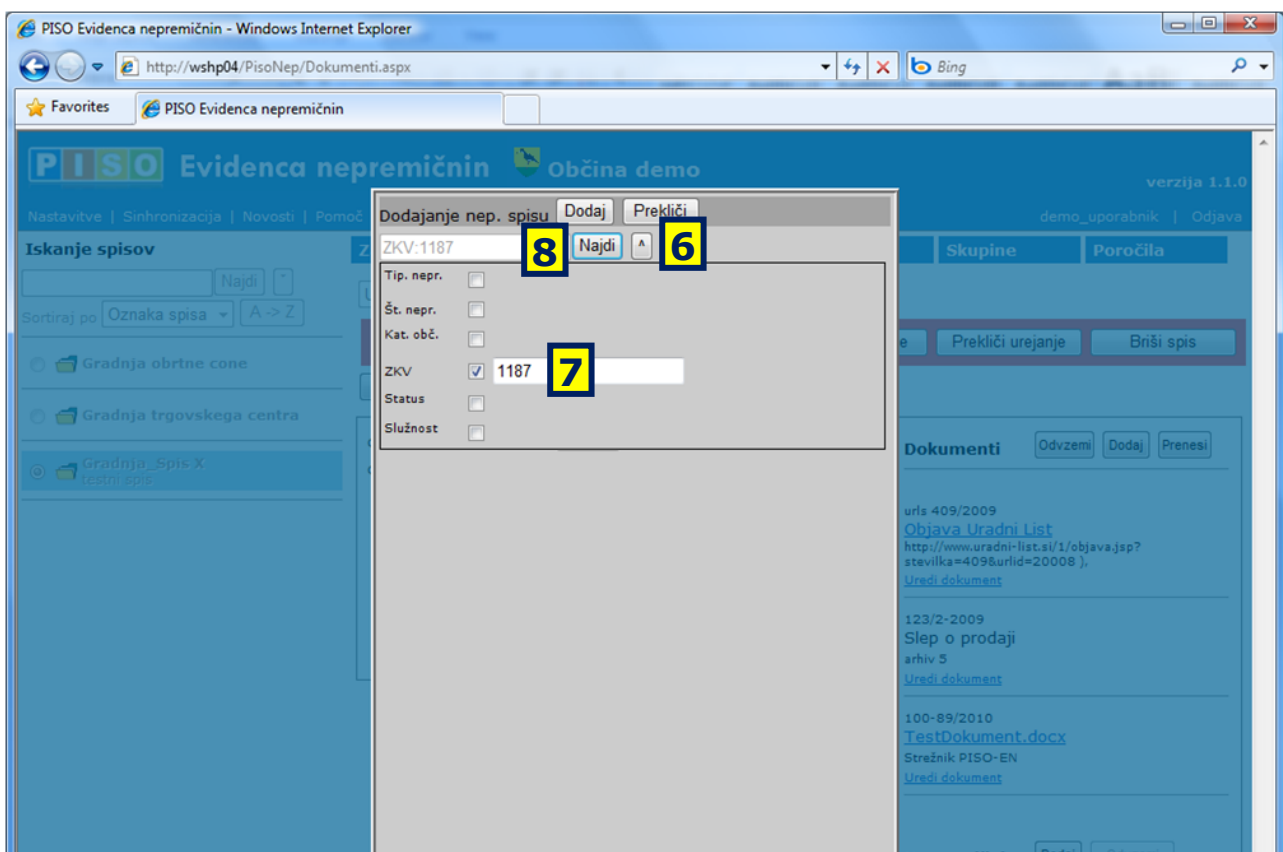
PISO Evidenca nepremičnin - Windows Internet Explorer

http://wshp04/PisoNep/Dokumenti.aspx

Bing

Favorites

PISO Evidenca nepremičnin

PISO Evidenca nepremičnin Občina demo

verzija 1.1.0

Nastavitve | Sinhronizacija | Novosti | Pomoč

demo_uporabnik | Odjava

Iskanje spisov

Najdi

Sortiraj po Oznaka spisa A -> Z

Gradnja obrtne cone

Gradnja trgovskega centra

Gradnja_Spis X
testni spis

Skupine

Poročila

Prekliči urejanje

Briši spis

Dokumenti

Odvzemi Dodaj Prenesi

urls 409/2009
Objava Uradni List
http://www.uradni-list.si/1/objava.jsp?stevilka=409&urlid=20008 ),
Uredi dokument

123/2-2009
Slep o prodaji
arhiv 5
Uredi dokument

100-89/2010
TestDokument.docx
Strežnik PISO-EN
Uredi dokument

Dodajanje nep. spisu Dodaj Prekliči

ZKV:1187 8 Najdi ^ 6

Tip. nepr.

Št. nepr.

Kat. obč.

ZKV 1187 7

Status

Služnost